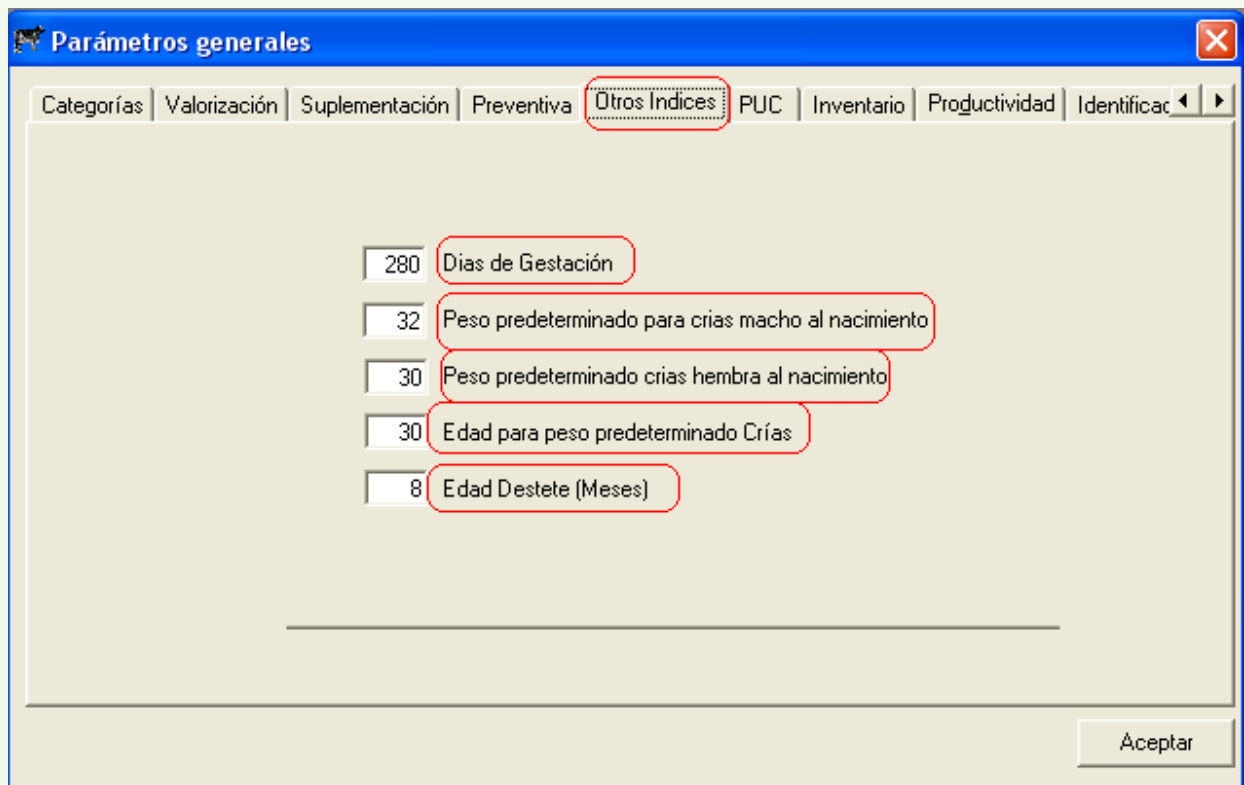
Parámetros generales

Categorías | Valorización | Suplementación | Preventiva | Otros Indices | PUC | Inventario | Productividad | Identificac

280 Dias de Gestación

32 Peso predeterminado para crias macho al nacimiento

30 Peso predeterminado crias hembra al nacimiento

30 Edad para peso predeterminado Crías

8 Edad Destete (Meses)

Aceptar